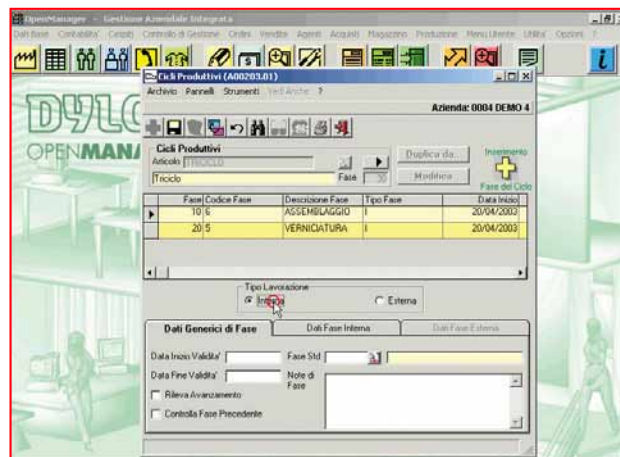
OpenManager - Gestione Aziendale Integrata

Dati Base Contabilita' Cespiti Controllo di Gestione Ordini Vendite Agenti Acquisti Magazzino Produzione Menu Utente Utilita' Opzioni ?

Cicli Produttivi (A00203.01)

Archivio Pannelli Strumenti Vedi Anche ?

Azienda: 0004 DEMO 4

Cicli Produttivi

Articolo TRICICLO

Triciclo

Fase

Duplica da...

Modifica

Inserimento

Fase del Ciclo

| Fase | Codice Fase | Descrizione Fase | Tipo Fase | Data Inizio |
|---|---|---|---|---|
| 10 | 6 | ASSEMBLAGGIO | I | 20/04/2003 |
| 20 | 5 | VERNICIATURA | I | 20/04/2003 |

Tipo Lavorazione

Interna

Esterna

Dati Generici di Fase

Dati Fase Interna

Dati Fase Esterna

Data Inizio Validita'

Fase Std

Data Fine Validita'

Note di Fase

Rileva Avanzamento

Controlla Fase Precedente

DYLOG

OPENMANA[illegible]